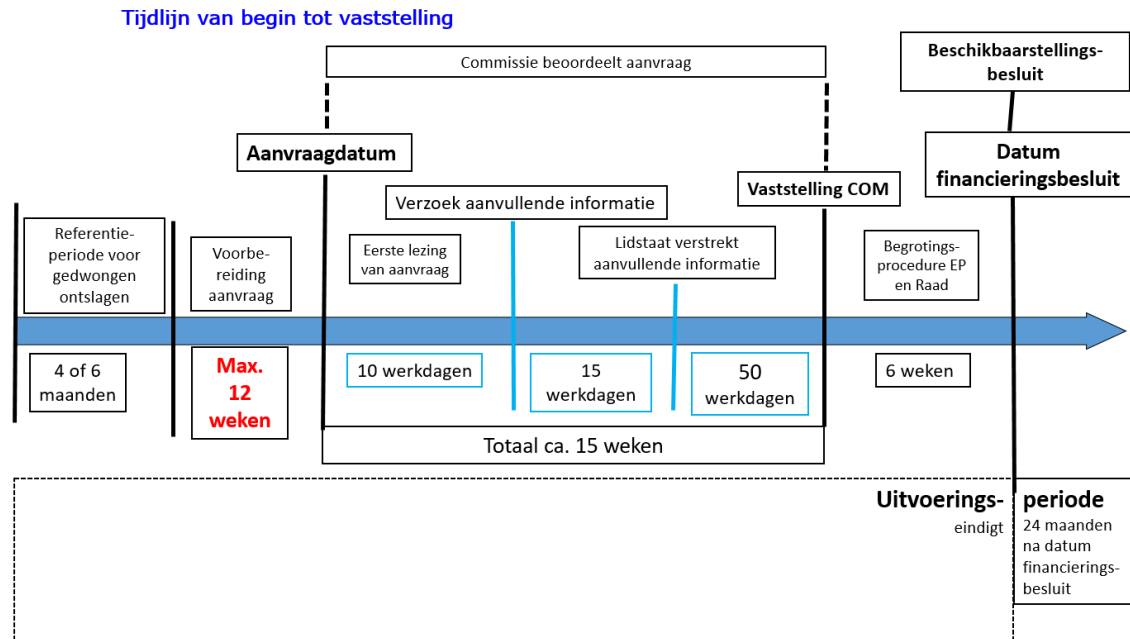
Tijdlijn van begin tot vaststelling

Commissie beoordeelt aanvraag

Beschikbaarstellingsbesluit

Aanvraagdatum

Datum financieringsbesluit

Vaststelling COM

Verzoek aanvullende informatie

Referentieperiode voor gedwongen ontslagen

Voorbereiding aanvraag

Eerste lezing van aanvraag

Lidstaat verstrekt aanvullende informatie

Begrotingsprocedure EP en Raad

4 of 6 maanden

Max. 12 weken

10 werkdagen

15 werkdagen

50 werkdagen

6 weken

Totaal ca. 15 weken

Uitvoerings- periode

eindigt

24 maanden na datum financieringsbesluit